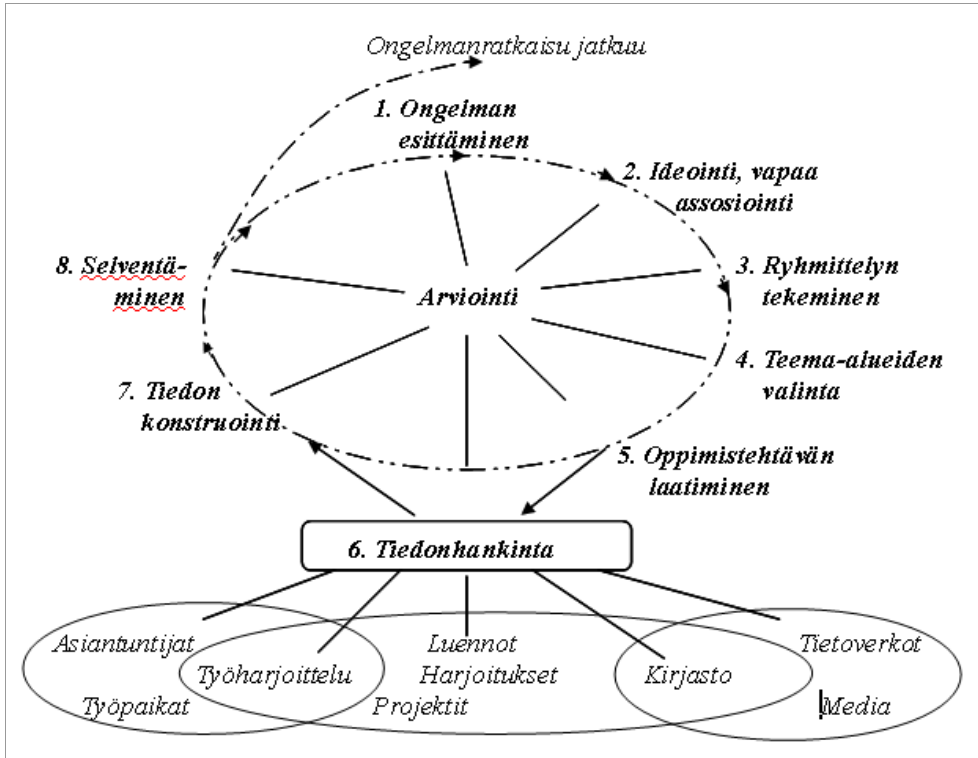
Ongelmanratkaisu jatkuu

1. Ongelman esittäminen

2. Ideointi, vapaa assosiointi

3. Ryhmittelyn tekeminen

4. Teema-alueiden valinta

5. Oppimistehtävän laatiminen

6. Tiedonhankinta

7. Tiedon konstruointi

8. Selventäminen

Arviointi

Asiantuntijat

Työharjoittelu

Työpaikat

Luennot

Harjoitukset

Projektit

Kirjasto

Tietoverkot

Media